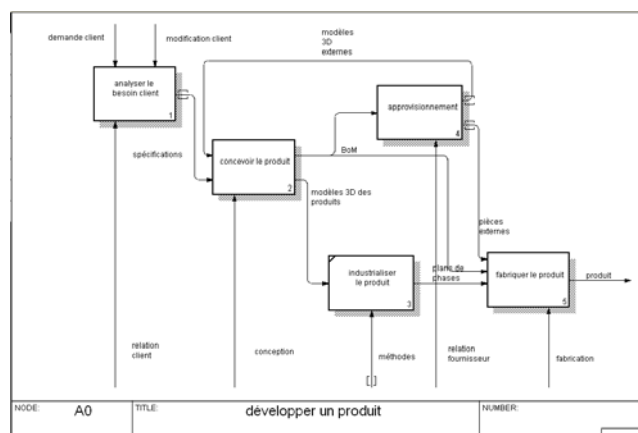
demande client

modification client

modèles 3D externes

analyser le besoin client

1

approvisionnement

4

spécifications

concevoir le produit

2

BoM

modèles 3D des produits

pièces externes

industrialiser le produit

3

plans de phases

fabriquer le produit

5

produit

relation client

conception

méthodes

relation fournisseur

fabrication

NODE: A0

TITLE: développer un produit

NUMBER: